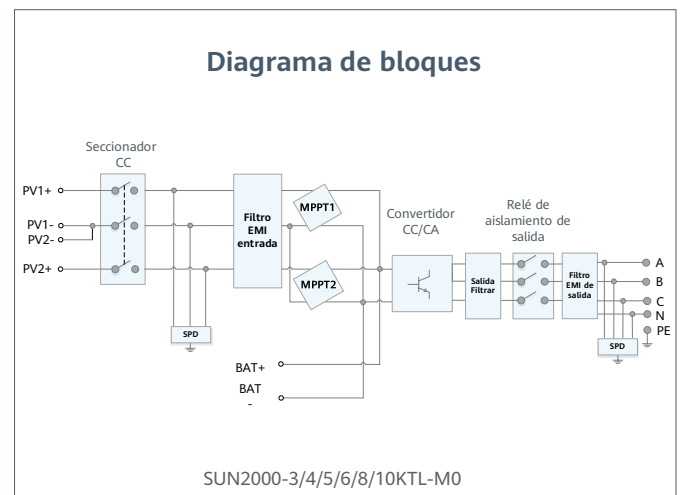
Diagrama de bloques

Seccionador CC

PV1+
PV1-
PV2-
PV2+

SPD

Filtro EMI entrada

MPPT1

MPPT2

Convertidor CC/CA

Salida Filtrar

Relé de aislamiento de salida

Filtro EMI de salida

A
B
C
N
PE

SPD

BAT+
BAT
-

SUN2000-3/4/5/6/8/10KTL-M0